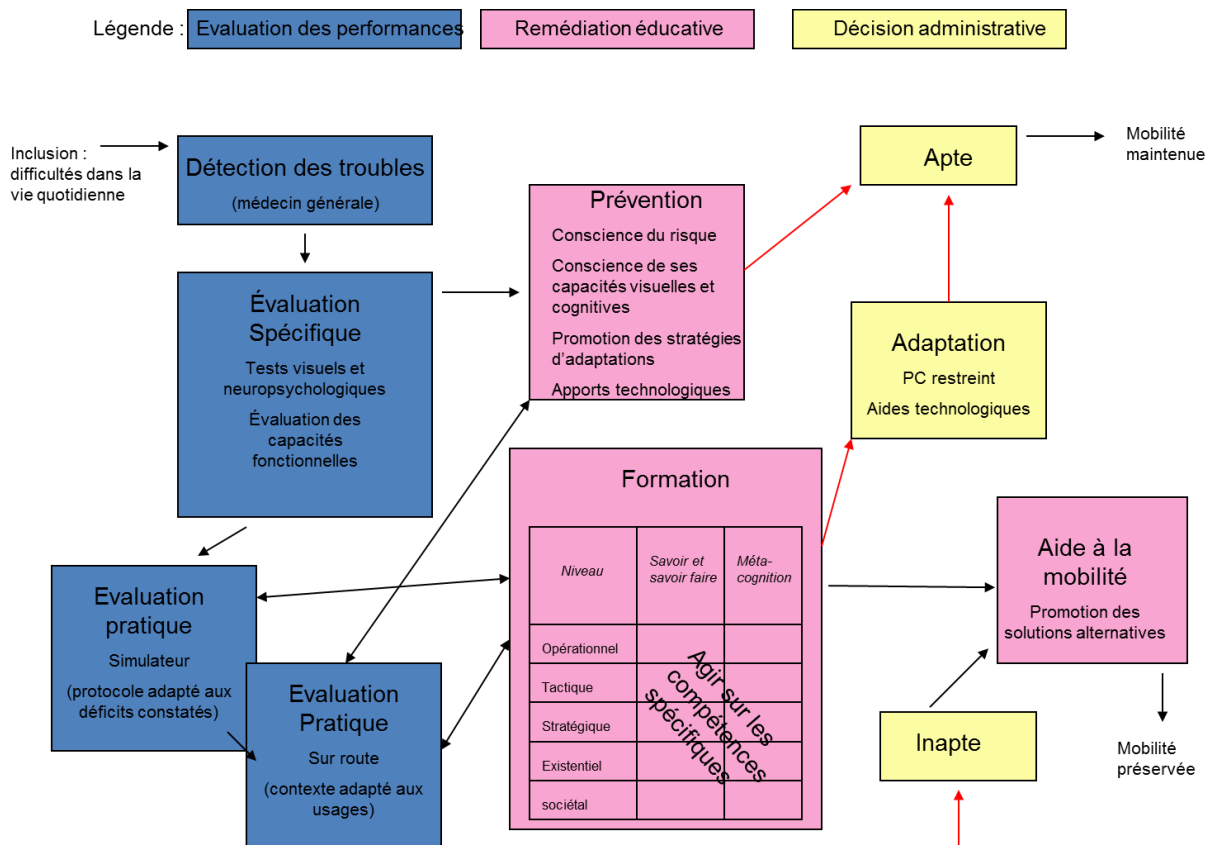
Légende : Evaluation des performances Remédiation éducative Décision administrative

Inclusion : difficultés dans la vie quotidienne

Détection des troubles
(médecin générale)

Évaluation Spécifique
Tests visuels et neuropsychologiques
Évaluation des capacités fonctionnelles

Prévention
Conscience du risque
Conscience de ses capacités visuelles et cognitives
Promotion des stratégies d'adaptations
Apports technologiques

Apte

Mobilité maintenue

Adaptation
PC restreint
Aides technologiques

Formation

| Niveau | Savoir et savoir faire | Méta-cognition |
|---|---|---|
| Opérationnel | | |
| Tactique | | |
| Stratégique | | |
| Existentiel | | |
| sociétal | | |

Agir sur les compétences spécifiques

Aide à la mobilité
Promotion des solutions alternatives

Mobilité préservée

Evaluation pratique
Simulateur
(protocole adapté aux déficits constatés)

Evaluation Pratique
Sur route
(contexte adapté aux usages)

Inapte